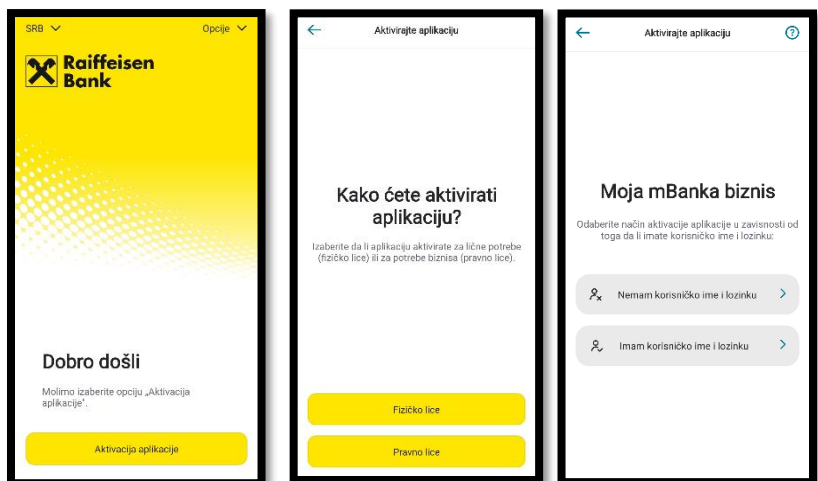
SRB
Opcije

Raiffeisen Bank

Dobro došli

Molimo izaberite opciju „Aktivacija aplikacije".

Aktivacija aplikacije

Aktivirajte aplikaciju

Kako ćete aktivirati aplikaciju?

Izaberite da li aplikaciju aktivirate za lične potrebe (fizičko lice) ili za potrebe biznisa (pravno lice).

Fizičko lice

Pravno lice

Aktivirajte aplikaciju

Moja mBanka biznis

Odaberite način aktivacije aplikacije u zavisnosti od toga da li imate korisničko ime i lozinku:

Nemam korisničko ime i lozinku

Imam korisničko ime i lozinku